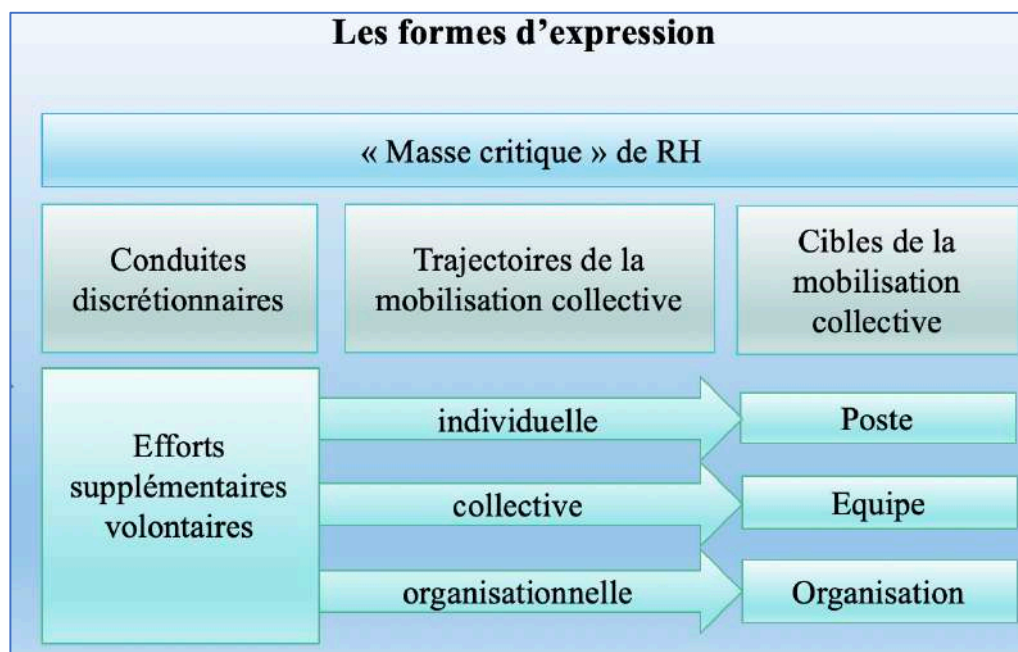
Les formes d'expression

« Masse critique » de RH

Conduites discrétionnaires

Trajectoires de la mobilisation collective

Cibles de la mobilisation collective

Efforts supplémentaires volontaires

individuelle

Poste

collective

Equipe

organisationnelle

Organisation